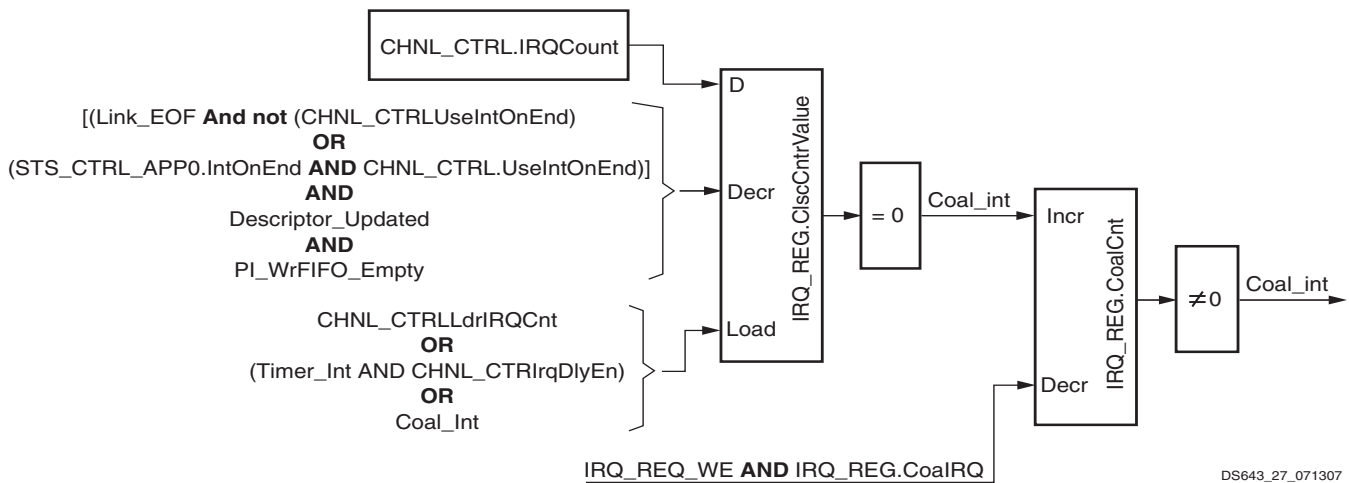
CHNL_CTRL.IRQCount

D

IRQ_REG.ClscCntrValue

[(Link_EOF **And not** (CHNL_CTRLUseIntOnEnd)
**OR**
(STS_CTRL_APP0.IntOnEnd **AND** CHNL_CTRL.UseIntOnEnd)]
**AND**
Descriptor_Updated
**AND**
PI_WrFIFO_Empty

Decr

= 0

Coal_int

Incr

IRQ_REG.CoalCnt

$\neq 0$

Coal_int

CHNL_CTRLLdrIRQCnt
**OR**
(Timer_Int AND CHNL_CTRIrqDlyEn)
**OR**
Coal_Int

Load

Decr

IRQ_REQ_WE **AND** IRQ_REG.CoaIRQ

DS643_27_071307